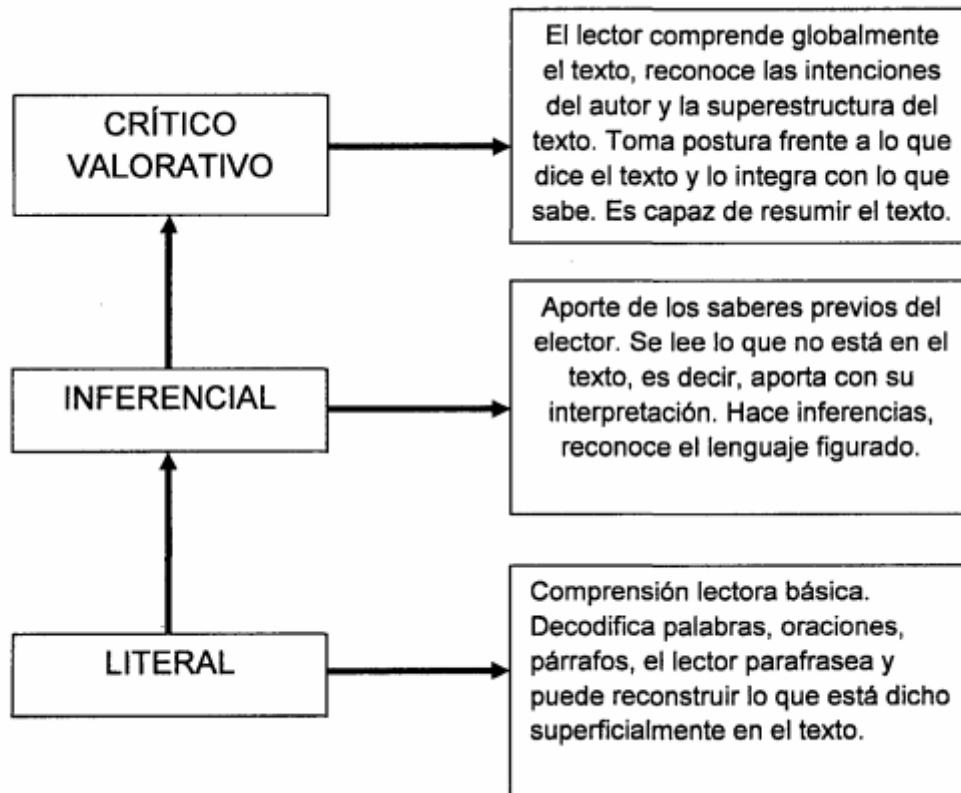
CRÍTICO VALORATIVO

El lector comprende globalmente el texto, reconoce las intenciones del autor y la superestructura del texto. Toma postura frente a lo que dice el texto y lo integra con lo que sabe. Es capaz de resumir el texto.

INFERENCIAL

Aporte de los saberes previos del elector. Se lee lo que no está en el texto, es decir, aporta con su interpretación. Hace inferencias, reconoce el lenguaje figurado.

LITERAL

Comprensión lectora básica. Decodifica palabras, oraciones, párrafos, el lector parafrasea y puede reconstruir lo que está dicho superficialmente en el texto.